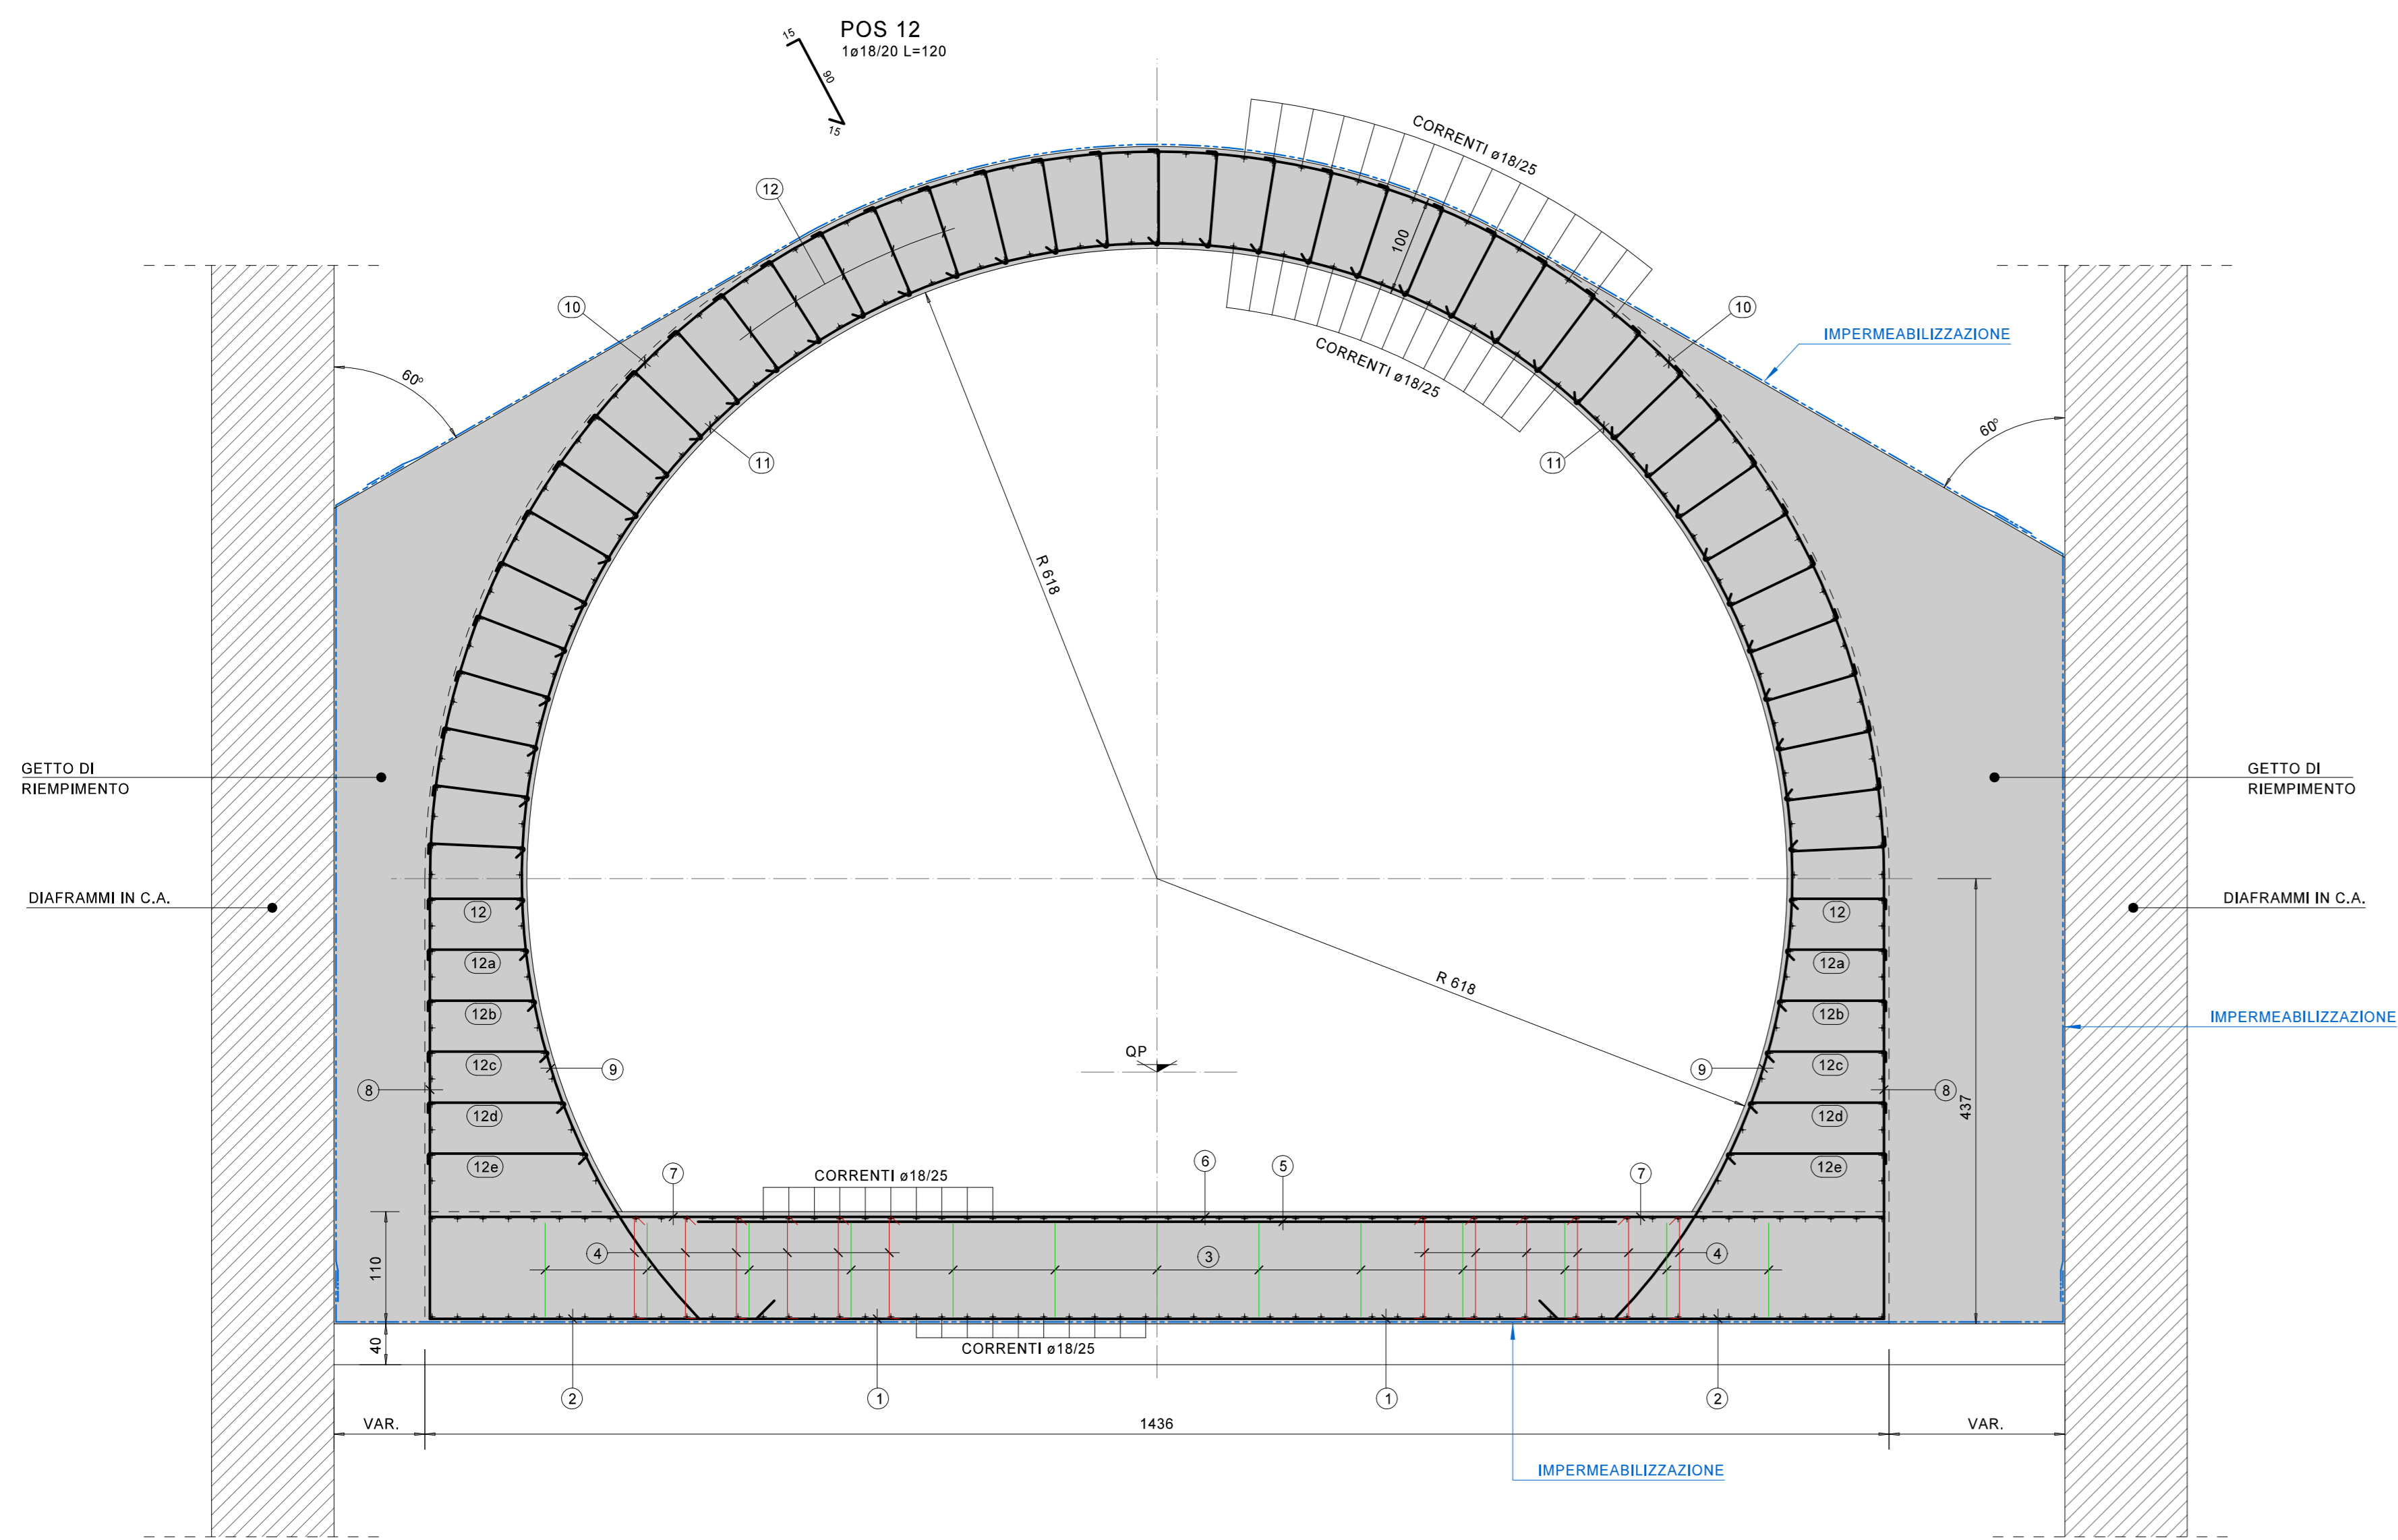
POS 12
1ø18/20 L=120
15
90
15

CORRENTI ø18/25
100
CORRENTI ø18/25

12
10
10
IMPERMEABILIZZAZIONE
60°
60°
11
11

R 618

GETTO DI
RIEMPIMENTO

GETTO DI
RIEMPIMENTO

DIAFRAMMI IN C.A.

DIAFRAMMI IN C.A.

12
12a
12b
12c
12d
12e

12
12a
12b
12c
12d
12e

R 618

IMPERMEABILIZZAZIONE

QP
8
9
9
8
437

7
CORRENTI ø18/25
6
5
7
4
3
4
110
40
CORRENTI ø18/25

2
1
1
2

VAR.
1436
VAR.

IMPERMEABILIZZAZIONE